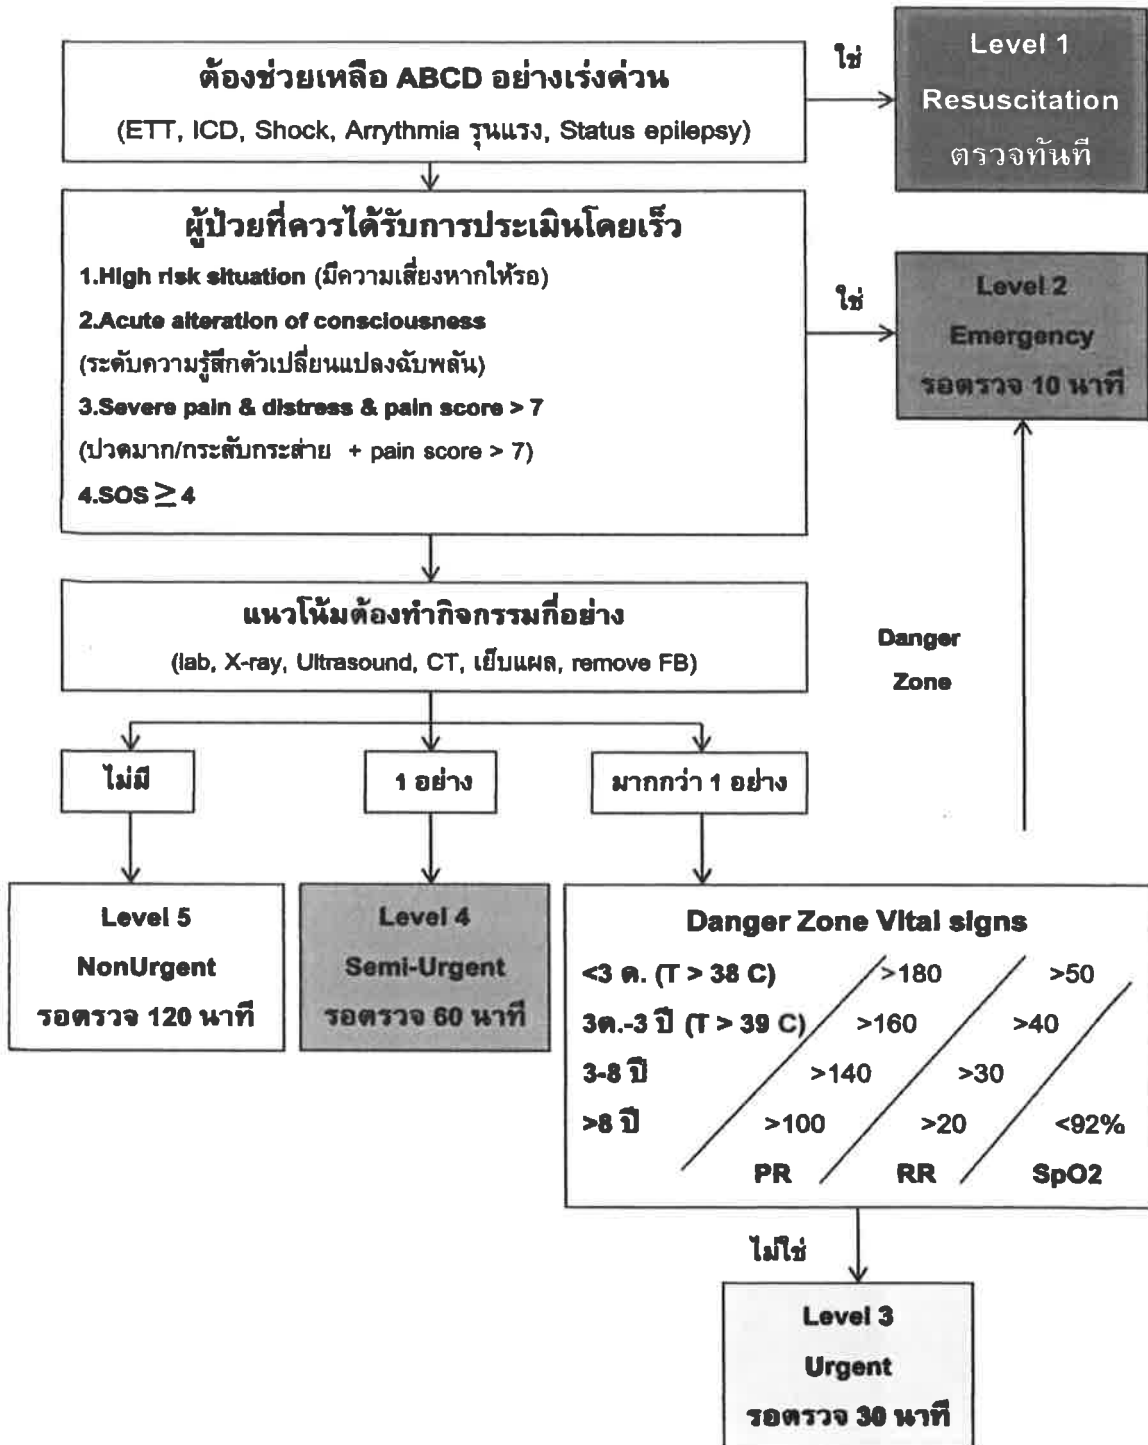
ต้องช่วยเหลือ ABCD อย่างเร่งด่วน

(ETT, ICD, Shock, Arrythmia รุนแรง, Status epilepsy)

ใช่

Level 1
Resuscitation
ตรวจทันที

ผู้ป่วยที่ควรได้รับการประเมินโดยเร็ว

1.High risk situation (มีความเสี่ยงหากให้รอ)

2.Acute alteration of consciousness
(ระดับความรู้สึกตัวเปลี่ยนแปลงฉับพลัน)

3.Severe pain & distress & pain score > 7
(ปวดมาก/กระสับกระส่าย + pain score > 7)

4.SOS $\geq$ 4

ใช่

Level 2
Emergency
รอตรวจ 10 นาที

แนวโน้มต้องทำกิจกรรมกี่อย่าง

(lab, X-ray, Ultrasound, CT, เย็บแผล, remove FB)

Danger Zone

ไม่มี

1 อย่าง

มากกว่า 1 อย่าง

Level 5
NonUrgent
รอตรวจ 120 นาที

Level 4
Semi-Urgent
รอตรวจ 60 นาที

Danger Zone Vital signs

| | PR | RR | SpO2 |
|---|---|---|---|
| <3 ด. (T > 38 C) | >180 | >50 | |
| 3ด.-3 ปี (T > 39 C) | >160 | >40 | |
| 3-8 ปี | >140 | >30 | |
| >8 ปี | >100 | >20 | <92% |

ไม่ใช่

Level 3
Urgent
รอตรวจ 30 นาที